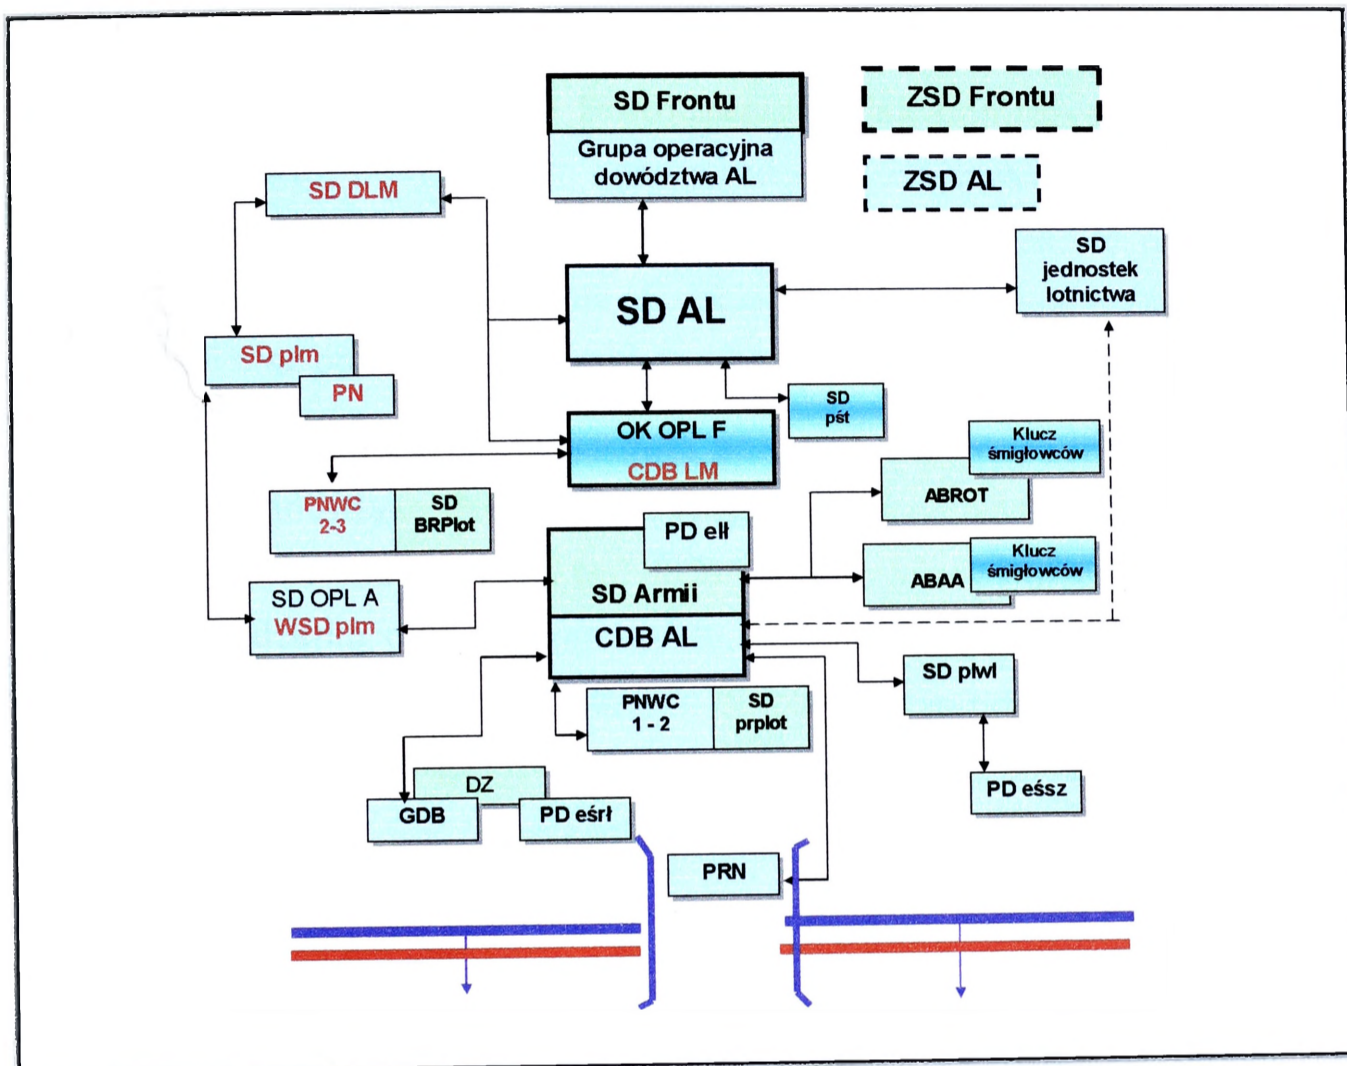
SD Frontu
Grupa operacyjna dowództwa AL

ZSD Frontu

ZSD AL

SD DLM

SD AL

SD jednostek lotnictwa

SD plm
PN

SD pśt

OK OPL F
CDB LM

Klucz śmigłowców
ABROT

PNWC 2-3
SD BRPlot

PD elł

SD Armii
CDB AL

Klucz śmigłowców
ABAA

SD OPL A
WSD plm

SD plwl

PNWC 1 - 2
SD prplot

PD eśsz

DZ
GDB
PD eśrł

PRN